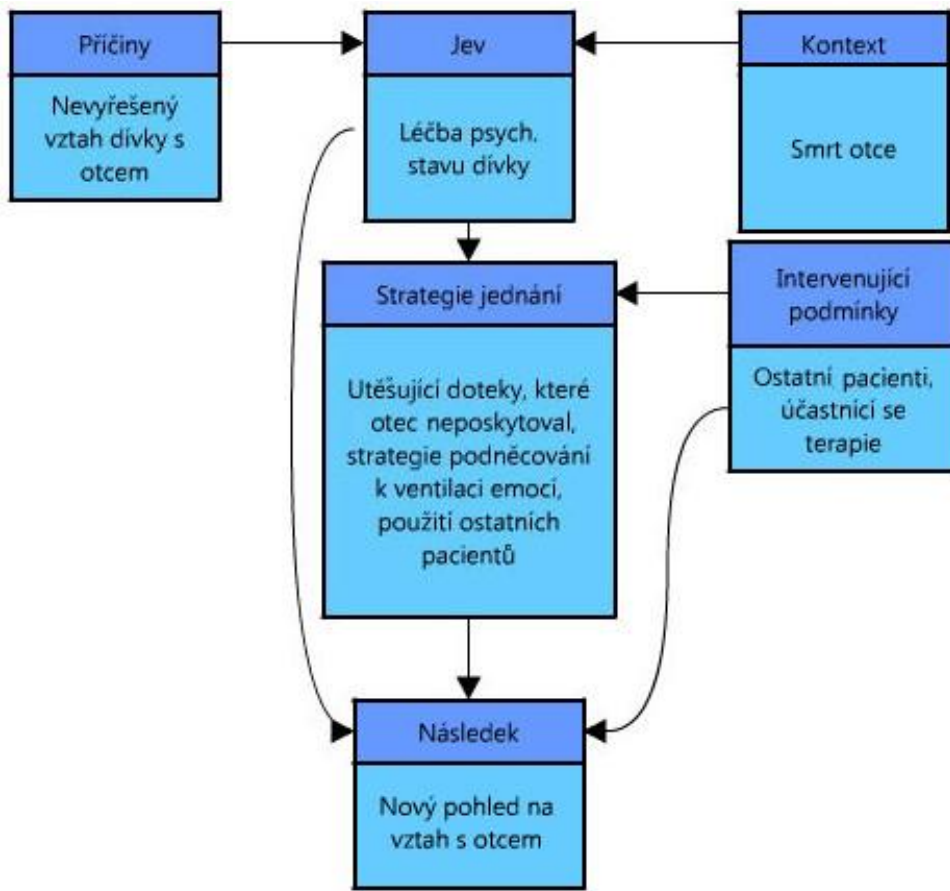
Příčiny

Nevyřešený vztah dívky s otcem

Jev

Léčba psych. stavu dívky

Kontext

Smrt otce

Strategie jednání

Utěšující doteky, které otec neposkytoval, strategie podnécováni k ventilaci emocí, použití ostatních pacientů

Intervenující podmínky

Ostatní pacienti, účastníci se terapie

Následek

Nový pohled na vztah s otcem